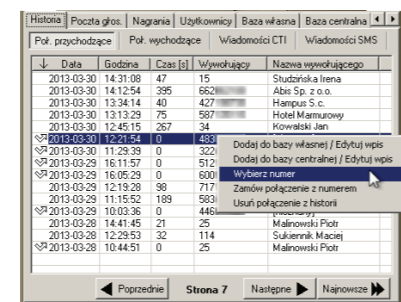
Historia | Poczta głos. | Nagrania | Użytkownicy | Baza własna | Baza centralna

Poł. przychodzące | Poł. wychodzące | Wiadomości CTI | Wiadomości SMS

| ↓ Data | Godzina | Czas [s] | Wywołujący | Nazwa wywołującego |
|---|---|---|---|---|
| 2013-03-30 | 14:31:08 | 47 | 15 | Studzińska Irena |
| 2013-03-30 | 14:12:54 | 395 | 662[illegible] | Abis Sp. z o.o. |
| 2013-03-30 | 13:34:14 | 40 | 427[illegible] | Hampus S.c. |
| 2013-03-30 | 13:13:29 | 75 | 587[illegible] | Hotel Marmurowy |
| 2013-03-30 | 12:45:15 | 267 | 34 | Kowalski Jan |
| 2013-03-30 | 12:21:54 | 0 | 483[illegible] | |
| 2013-03-30 | 11:29:39 | 0 | 322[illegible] | |
| 2013-03-29 | 16:11:57 | 0 | 512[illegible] | |
| 2013-03-29 | 16:05:29 | 0 | 600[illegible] | |
| 2013-03-29 | 12:19:28 | 98 | 717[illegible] | |
| 2013-03-29 | 11:15:52 | 189 | 583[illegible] | |
| 2013-03-29 | 10:03:36 | 0 | 446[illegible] | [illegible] |
| 2013-03-28 | 14:41:45 | 21 | 25 | Malinowski Piotr |
| 2013-03-28 | 12:29:53 | 32 | 114 | Sukiennik Maciej |
| 2013-03-28 | 10:44:51 | 0 | 25 | Malinowski Piotr |

Dodaj do bazy własnej / Edytuj wpis
Dodaj do bazy centralnej / Edytuj wpis
Wybierz numer
Zamów połączenie z numerem
Usuń połączenie z historii

Poprzednie | Strona 7 | Następne | Najnowsze